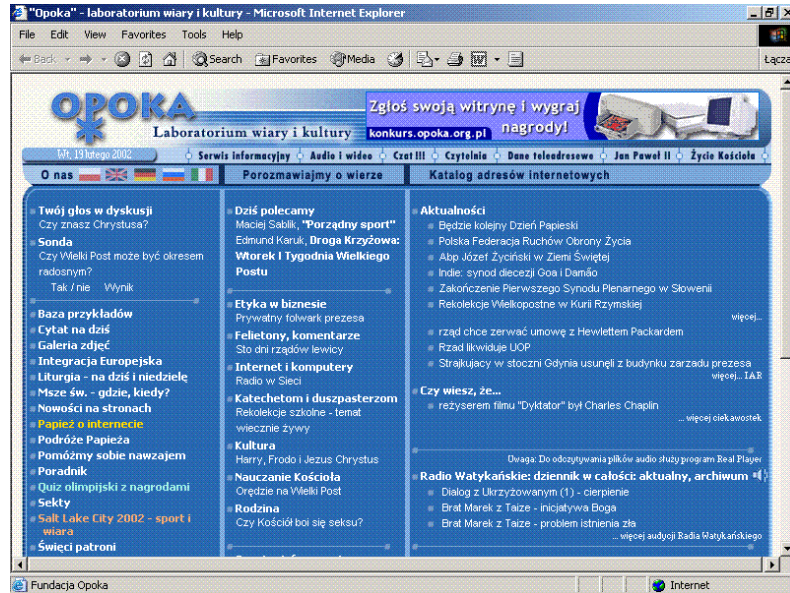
"Opoka" - laboratorium wiary i kultury - Microsoft Internet Explorer

File Edit View Favorites Tools Help

Back Search Favorites Media

Łącza

OPOKA
Laboratorium wiary i kultury

Zgłoś swoją witrynę i wygraj nagrody!
konkurs.opoka.org.pl

Wt, 19 lutego 2002

Serwis informacyjny | Audio i wideo | Czat !!! | Czytelnia | Dane teleadresowe | Jan Paweł II | Życie Kościoła

O nas

Porozmawiajmy o wierze

Katalog adresów internetowych

Twój głos w dyskusji
Czy znasz Chrystusa?
Sonda
Czy Wielki Post może być okresem radosnym?
Tak / nie Wynik

Baza przykładów
Cytat na dziś
Galeria zdjęć
Integracja Europejska
Liturgia - na dziś i niedzielę
Msze św. - gdzie, kiedy?
Nowości na stronach
Papież o internecie
Podróże Papieża
Pomóżmy sobie nawzajem
Poradnik
Quiz olimpijski z nagrodami
Sekty
Salt Lake City 2002 - sport i wiara
Święci patroni

Dziś polecamy
Maciej Sablik, "Porządny sport"
Edmund Karuk, Droga Krzyżowa: Wtorek I Tygodnia Wielkiego Postu

Etyka w biznesie
Prywatny folwark prezesa
Felietony, komentarze
Sto dni rządów lewicy
Internet i komputery
Radio w Sieci
Katechetom i duszpasterzom
Rekolekcje szkolne - temat wiecznie żywy
Kultura
Harry, Frodo i Jezus Chrystus
Nauczanie Kościoła
Orędzie na Wielki Post
Rodzina
Czy Kościół boi się seksu?

Aktualności
Będzie kolejny Dzień Papieski
Polska Federacja Ruchów Obrony Życia
Abp Józef Życiński w Ziemi Świętej
Indie: synod diecezji Goa i Damão
Zakończenie Pierwszego Synodu Plenarnego w Słowenii
Rekolekcje Wielkopostne w Kurii Rzymskiej
więcej...
rząd chce zerwać umowę z Hewlettem Packardem
Rzad likwiduje UOP
Strajkujący w stoczni Gdynia usunęli z budynku zarzadu prezesa
więcej... IAR

Czy wiesz, że...
reżyserem filmu "Dyktator" był Charles Chaplin
... więcej ciekawostek

Uwaga: Do odczytywania plików audio służy program Real Player

Radio Watykańskie: dziennik w całości: aktualny, archiwum
Dialog z Ukrzyżowanym (1) - cierpienie
Brat Marek z Taize - inicjatywa Boga
Brat Marek z Taize - problem istnienia zła
... więcej audycji Radia Watykańskiego

Fundacja Opoka

Internet